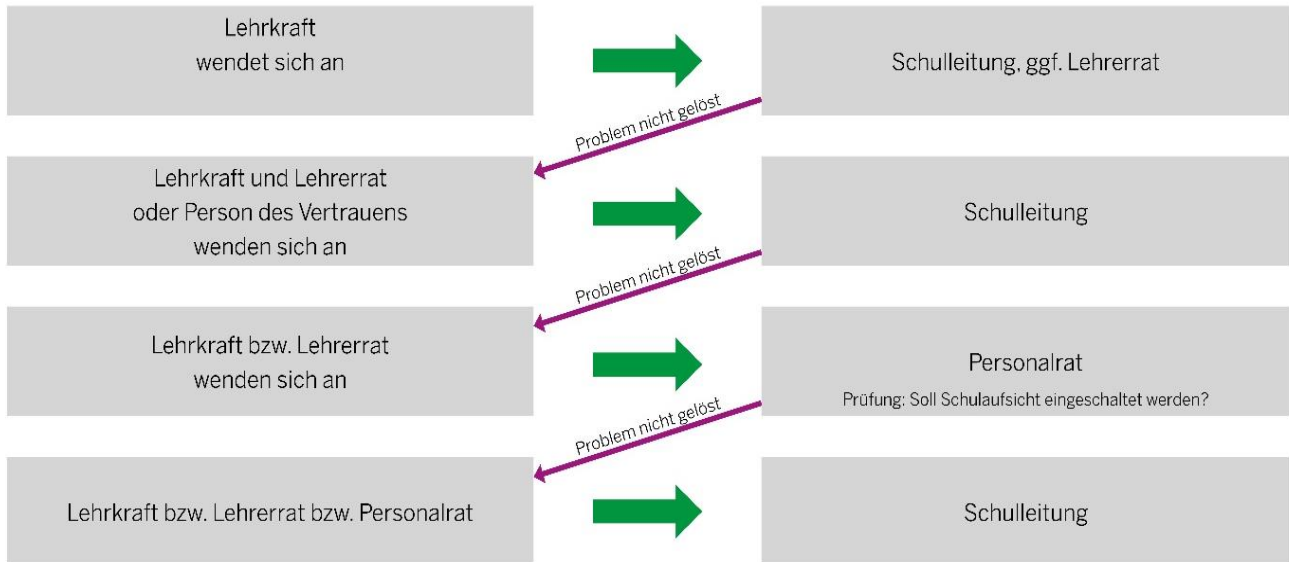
Lehrkraft
wendet sich an

Schulleitung, ggf. Lehrerrat

Problem nicht gelöst

Lehrkraft und Lehrerrat
oder Person des Vertrauens
wenden sich an

Schulleitung

Problem nicht gelöst

Lehrkraft bzw. Lehrerrat
wenden sich an

Personalrat
Prüfung: Soll Schulaufsicht eingeschaltet werden?

Problem nicht gelöst

Lehrkraft bzw. Lehrerrat bzw. Personalrat

Schulleitung